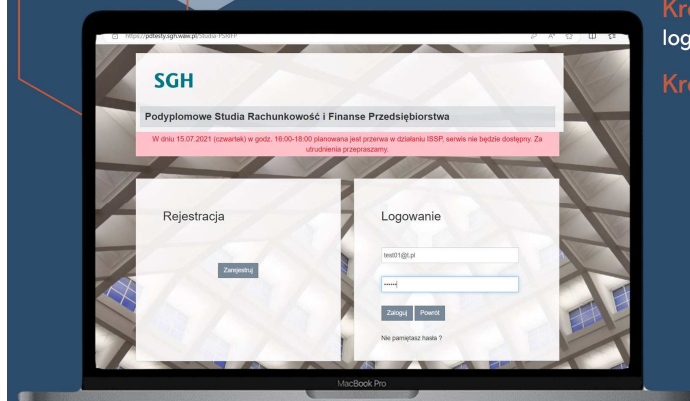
Kr
log
Kr

https://pdtesty.sgh.waw.pl/studia-PSRiFP

SGH

Podyplomowe Studia Rachunkowość i Finanse Przedsiębiorstwa

W dniu 15.07.2021 (czwartek) w godz. 16:00-18:00 planowana jest przerwa w działaniu ISSP, serwis nie będzie dostępny. Za utrudnienia przepraszamy.

Rejestracja

Zarejestruj

Logowanie

test01@t.pl

••••••

Zaloguj Powrót

Nie pamiętasz hasła ?

MacBook Pro